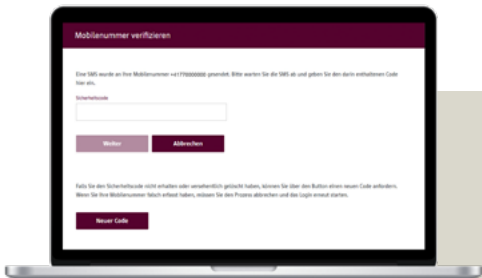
Mobilenummer verifizieren

Eine SMS wurde an Ihre Mobilenummer +41790000000 gesendet. Bitte warten Sie die SMS ab und geben Sie den darin enthaltenen Code hier ein.

Sicherheitscode

Weiter

Abbrechen

Falls Sie den Sicherheitscode nicht erhalten oder versehentlich gelöscht haben, können Sie über den Button einen neuen Code anfordern. Wenn Sie Ihre Mobilenummer falsch erfasst haben, müssen Sie den Prozess abbrechen und das Login erneut starten.

Neuer Code